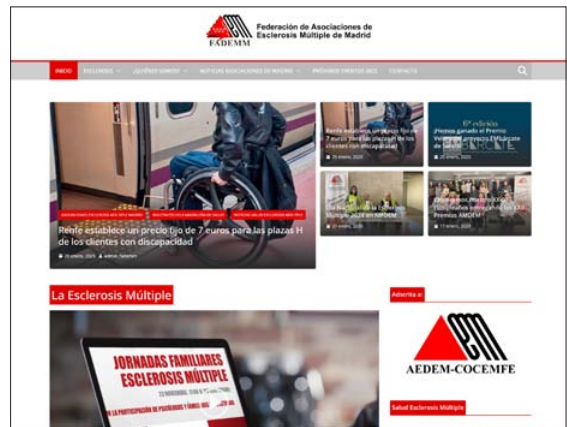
FADEMM
Federación de Asociaciones de Esclerosis Múltiple de Madrid

INICIO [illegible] ¿QUIÉNES SOMOS? NOTICIAS ASOCIACIONES DE MADRID PRÓXIMOS EVENTOS 2025 CONTACTO

Renfe establece un precio fijo de 7 euros para las plazas H de los clientes con discapacidad

Renfe establece un precio fijo de 7 euros para las plazas H de los clientes con discapacidad

6ª edición
¡Hemos ganado el Premio Voluntariado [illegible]!

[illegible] 2026 en AMDEM

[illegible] Premios AMDEM

La Esclerosis Múltiple

JORNADAS FAMILIARES ESCLEROSIS MÚLTIPLE

Adscrita a:

AEDEM-COCEMFE

Salud Esclerosis Múltiple